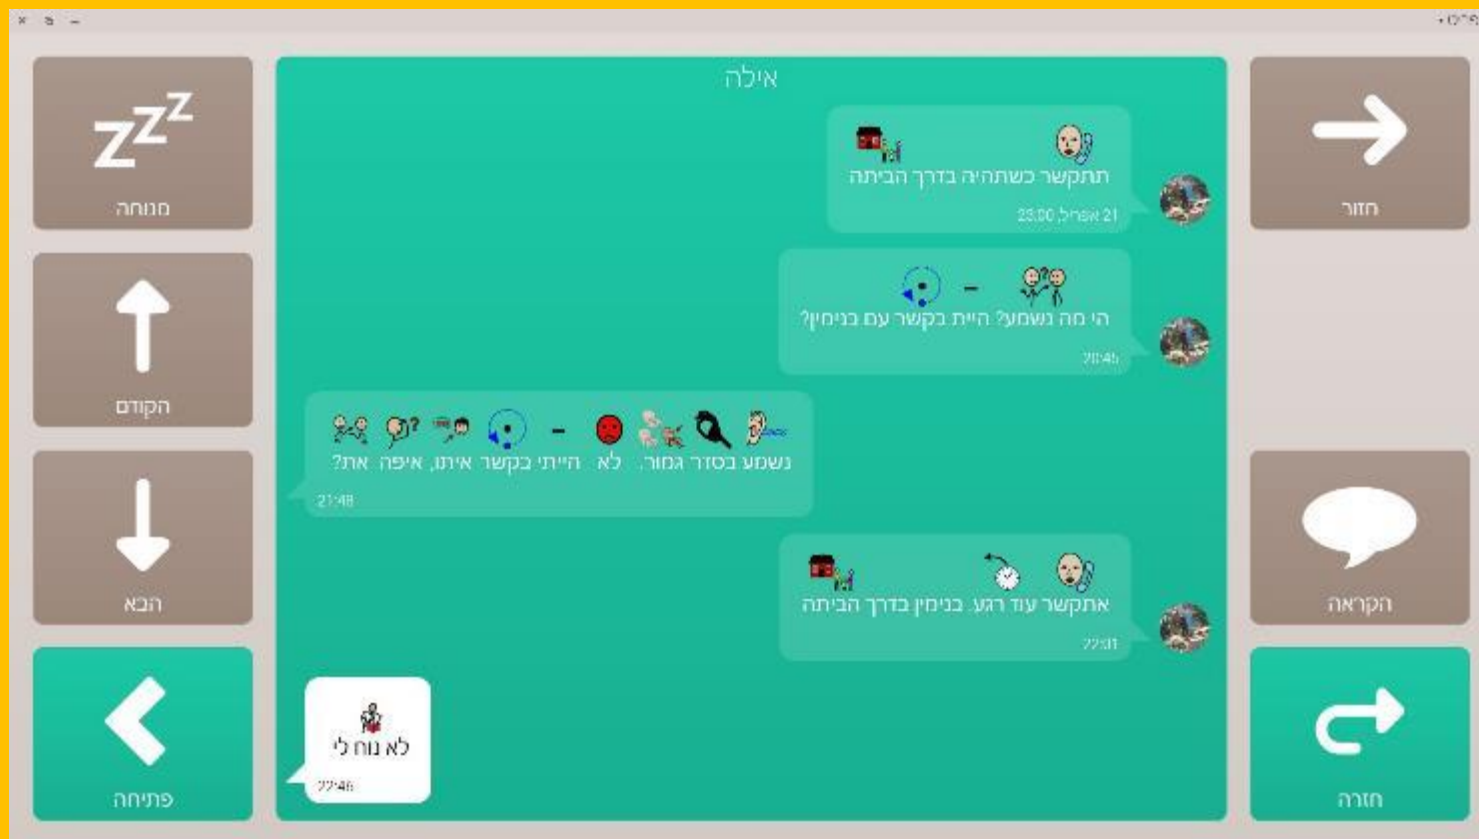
אילה

תתקשר כשתהיה בדרך הביתה
21 אפריל, 23:00

הי מה נשמע? היית בקשר עם בנימין?
20:45

נשמע בסדר גמור. לא - הייתי בקשר איתו, איפה את?
21:48

אתקשר עוד רגע. בנימין בדרך הביתה
22:01

לא נוח לי
22:46

מנוחה
הקודם
הבא
פתיחה
חזור
הקראה
חזרה